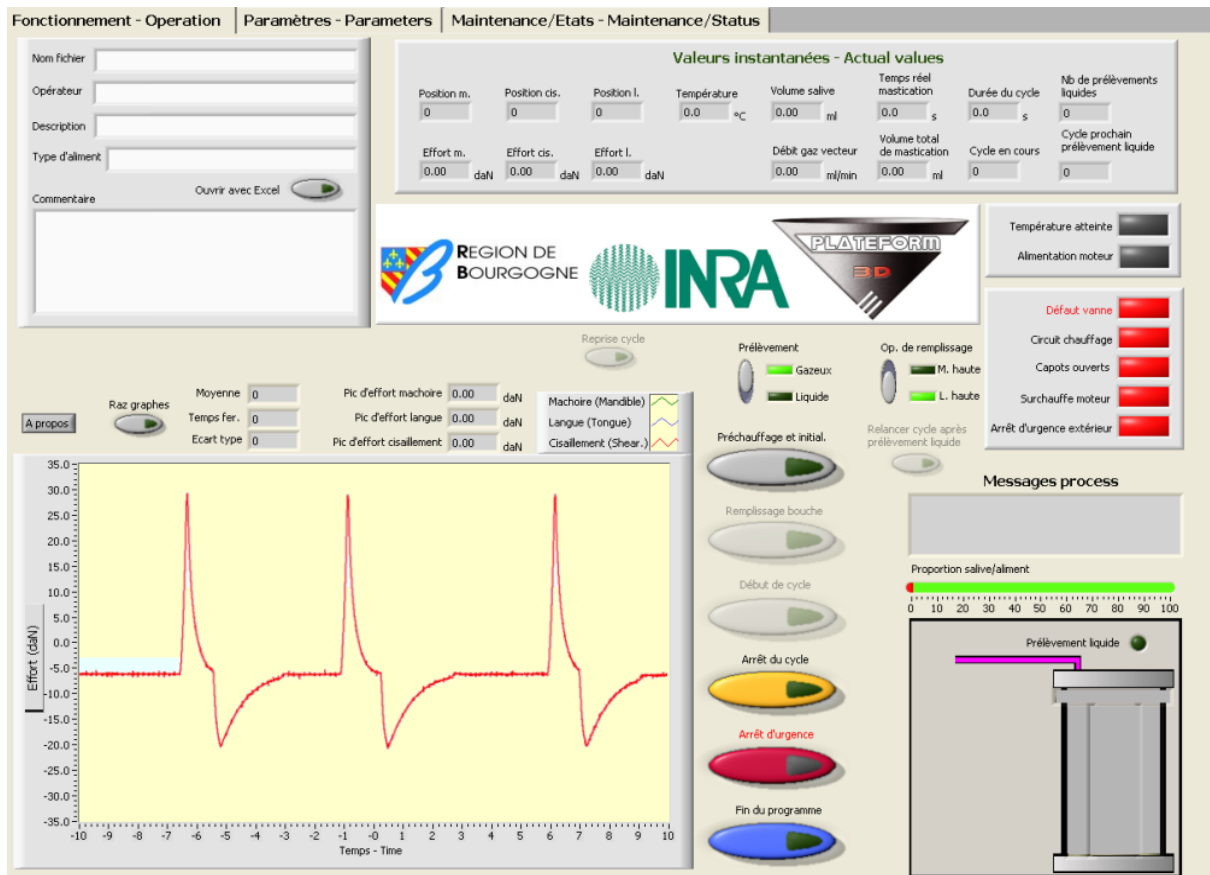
Fonctionnement - Operation | Paramètres - Parameters | Maintenance/Etats - Maintenance/Status

Nom fichier
Opérateur
Description
Type d'aliment
Commentaire
Ouvrir avec Excel

Valeurs instantanées - Actual values

Position m. 0
Position cis. 0
Position l. 0
Température 0.0 °C
Volume salive 0.00 ml
Temps réel mastication 0.0 s
Durée du cycle 0.0 s
Nb de prélèvements liquides 0

Effort m. 0.00 daN
Effort cis. 0.00 daN
Effort l. 0.00 daN
Débit gaz vecteur 0.00 ml/min
Volume total de mastication 0.00 ml
Cycle en cours 0
Cycle prochain prélèvement liquide 0

REGION DE BOURGOGNE
INRA
PLATEFORM 3D

Température atteinte
Alimentation moteur

Défaut vanne
Circuit chauffage
Capots ouverts
Surchauffe moteur
Arrêt d'urgence extérieur

Reprise cycle

Prélèvement
Gazeux
Liquide

Op. de remplissage
M. haute
L. haute

A propos
Raz graphes
Moyenne 0
Temps fer. 0
Ecart type 0

Pic d'effort machoire 0.00 daN
Pic d'effort langue 0.00 daN
Pic d'effort cisaillement 0.00 daN

Machoire (Mandible)
Langue (Tongue)
Cisaillement (Shear.)

Préchauffage et initial.
Relancer cycle après prélèvement liquide
Remplissage bouche
Début de cycle
Arrêt du cycle
Arrêt d'urgence
Fin du programme

Messages process

Proportion salive/aliment
0 10 20 30 40 50 60 70 80 90 100

Prélèvement liquide

35.0 30.0 25.0 20.0 15.0 10.0 5.0 0.0 -5.0 -10.0 -15.0 -20.0 -25.0 -30.0 -35.0
Effort (daN)
-10 -9 -8 -7 -6 -5 -4 -3 -2 -1 0 1 2 3 4 5 6 7 8 9 10
Temps - Time